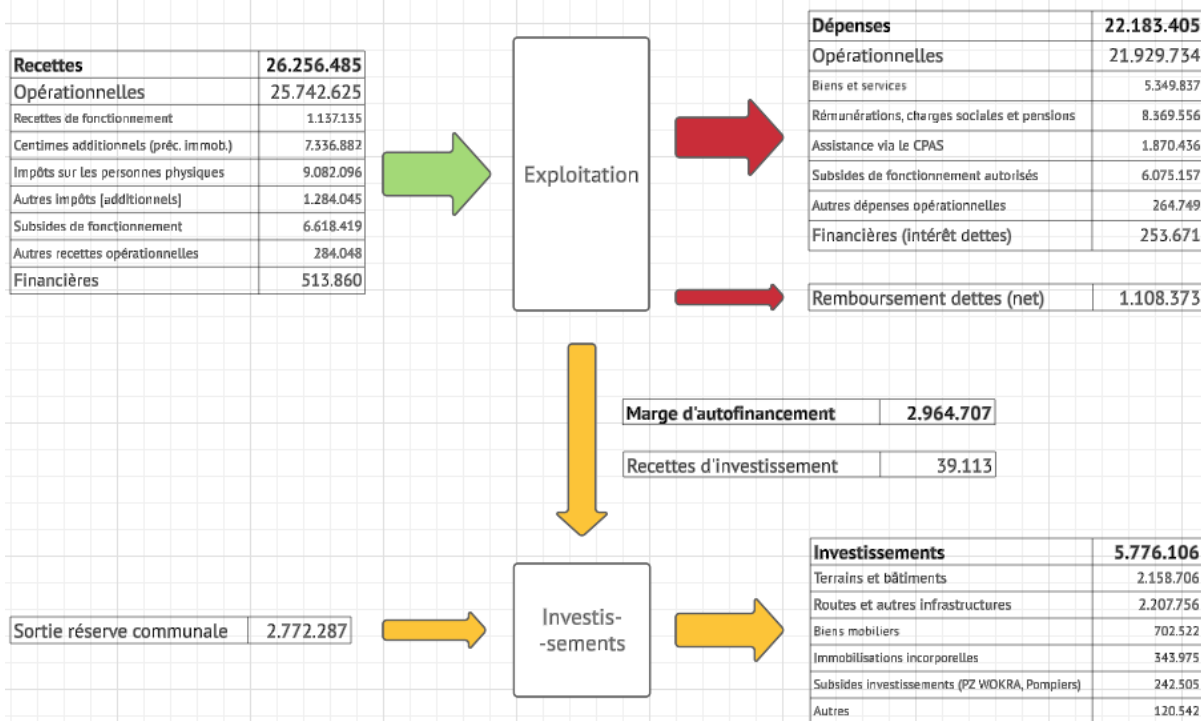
| Recettes | 26.256.485 |
|---|---|
| Opérationnelles | 25.742.625 |
| Recettes de fonctionnement | 1.137.135 |
| Centimes additionnels (préc. immob.) | 7.336.882 |
| Impôts sur les personnes physiques | 9.082.096 |
| Autres impôts [additionnels] | 1.284.045 |
| Subsides de fonctionnement | 6.618.419 |
| Autres recettes opérationnelles | 284.048 |
| Financières | 513.860 |

Exploitation

| Dépenses | 22.183.405 |
|---|---|
| Opérationnelles | 21.929.734 |
| Biens et services | 5.349.837 |
| Rémunérations, charges sociales et pensions | 8.369.556 |
| Assistance via le CPAS | 1.870.436 |
| Subsides de fonctionnement autorisés | 6.075.157 |
| Autres dépenses opérationnelles | 264.749 |
| Financières (intérêt dettes) | 253.671 |

| Remboursement dettes (net) | 1.108.373 |
|---|---|

| Marge d'autofinancement | 2.964.707 |
|---|---|

| Recettes d'investissement | 39.113 |
|---|---|

| Sortie réserve communale | 2.772.287 |
|---|---|

Investis- -sements

| Investissements | 5.776.106 |
|---|---|
| Terrains et bâtiments | 2.158.706 |
| Routes et autres infrastructures | 2.207.756 |
| Biens mobiliers | 702.522 |
| Immobilisations incorporelles | 343.975 |
| Subsides investissements (PZ WOKRA, Pompiers) | 242.505 |
| Autres | 120.542 |